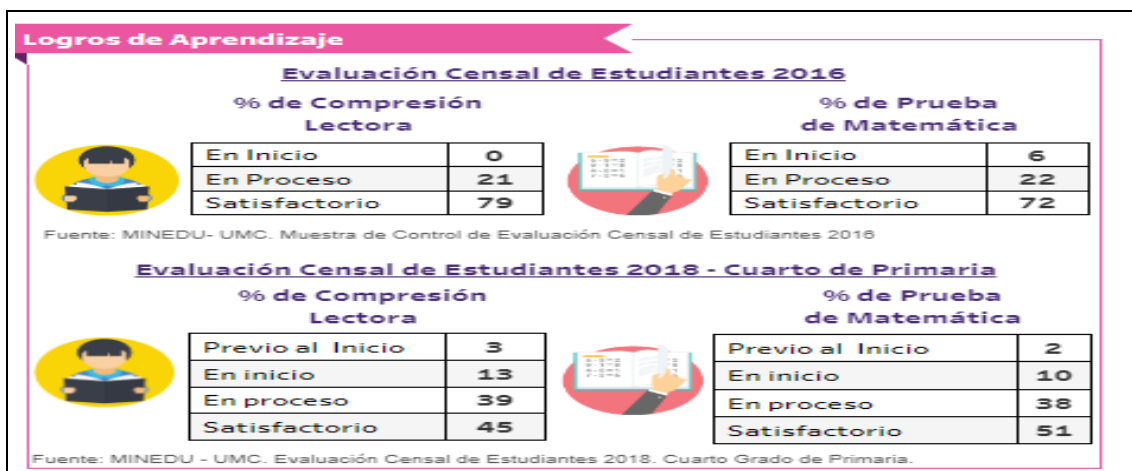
Logros de Aprendizaje

Evaluación Censal de Estudiantes 2016

% de Compresión Lectora

| En Inicio | 0 |
|---|---|
| En Proceso | 21 |
| Satisfactorio | 79 |

% de Prueba de Matemática

| En Inicio | 6 |
|---|---|
| En Proceso | 22 |
| Satisfactorio | 72 |

Fuente: MINEDU- UMC. Muestra de Control de Evaluación Censal de Estudiantes 2016

Evaluación Censal de Estudiantes 2018 - Cuarto de Primaria

% de Compresión Lectora

| Previo al Inicio | 3 |
|---|---|
| En inicio | 13 |
| En proceso | 39 |
| Satisfactorio | 45 |

% de Prueba de Matemática

| Previo al Inicio | 2 |
|---|---|
| En inicio | 10 |
| En proceso | 38 |
| Satisfactorio | 51 |

Fuente: MINEDU - UMC. Evaluación Censal de Estudiantes 2018. Cuarto Grado de Primaria.